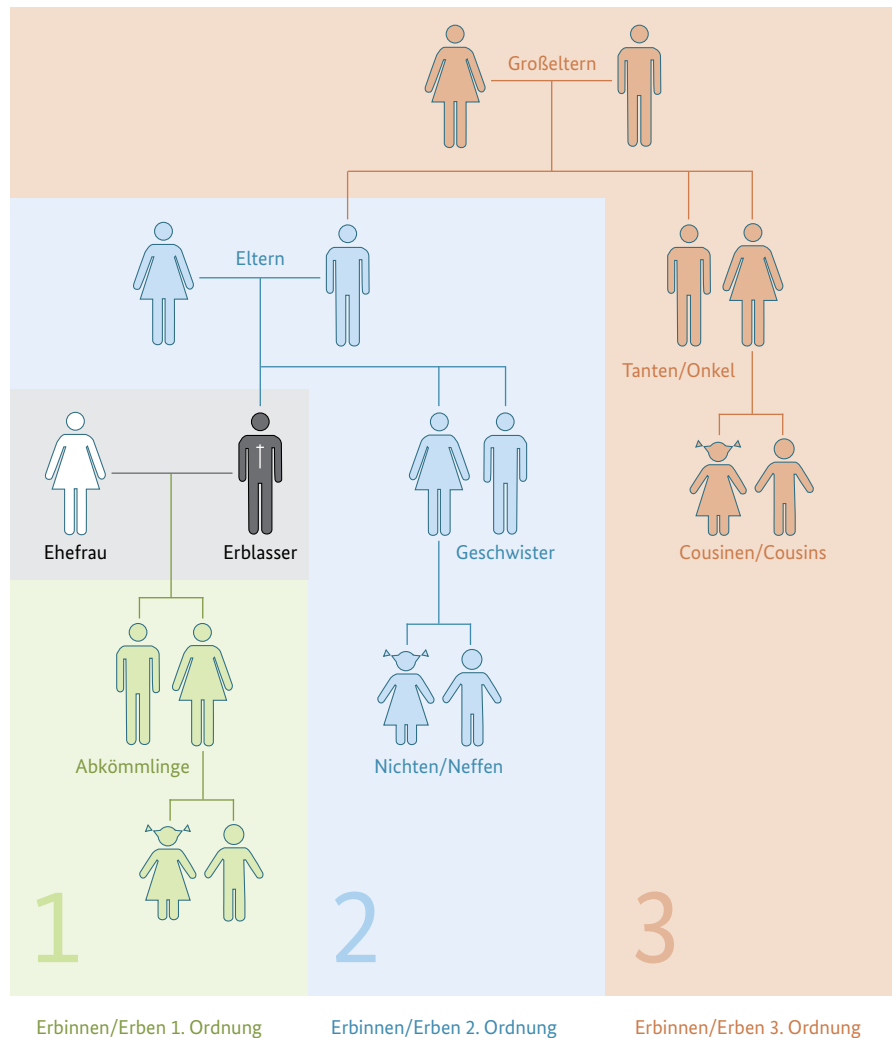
Großeltern

Eltern

Tanten/Onkel

Ehefrau

Erblasser

Geschwister

Cousinen/Cousins

Abkömmlinge

Nichten/Neffen

1

2

3

Erbinnen/Erben 1. Ordnung

Erbinnen/Erben 2. Ordnung

Erbinnen/Erben 3. Ordnung